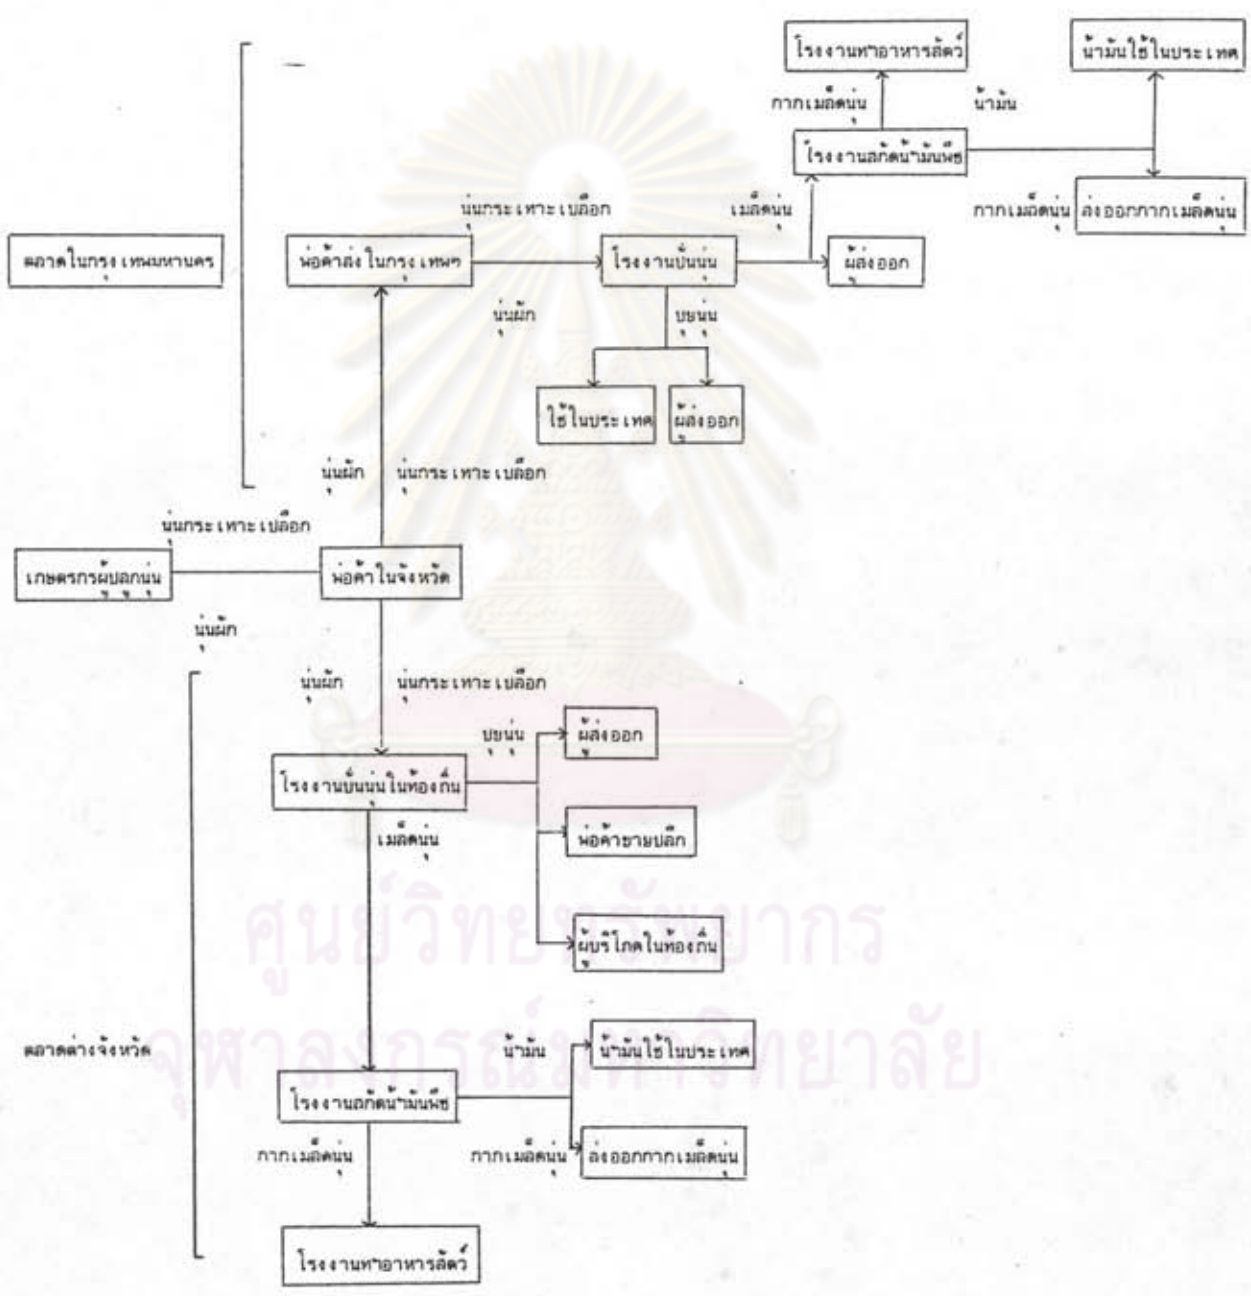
โรงงานทำอาหารสัตว์

น้ำมันใช้ในประเทศ

กากเมล็ดนุ่น

น้ำมัน

โรงงานสกัดน้ำมันพืช

กากเมล็ดนุ่น

ส่งออกกากเมล็ดนุ่น

นุ่นกระเทาะเปลือก

เมล็ดนุ่น

ตลาดในกรุงเทพมหานคร

พ่อค้าส่งในกรุงเทพฯ

โรงงานปั่นนุ่น

ผู้ส่งออก

นุ่นฝัก

ปุยนุ่น

ใช้ในประเทศ

ผู้ส่งออก

นุ่นฝัก

นุ่นกระเทาะเปลือก

นุ่นกระเทาะเปลือก

เกษตรกรผู้ปลูกนุ่น

พ่อค้าในจังหวัด

นุ่นฝัก

นุ่นฝัก

นุ่นกระเทาะเปลือก

ปุยนุ่น

ผู้ส่งออก

โรงงานปั่นนุ่นในท้องถิ่น

เมล็ดนุ่น

พ่อค้าขายปลีก

ผู้บริโภคในท้องถิ่น

ตลาดต่างจังหวัด

น้ำมัน

น้ำมันใช้ในประเทศ

โรงงานสกัดน้ำมันพืช

กากเมล็ดนุ่น

กากเมล็ดนุ่น

ส่งออกกากเมล็ดนุ่น

โรงงานทำอาหารสัตว์

ศูนย์วิทยทรัพยากร
จุฬาลงกรณ์มหาวิทยาลัย